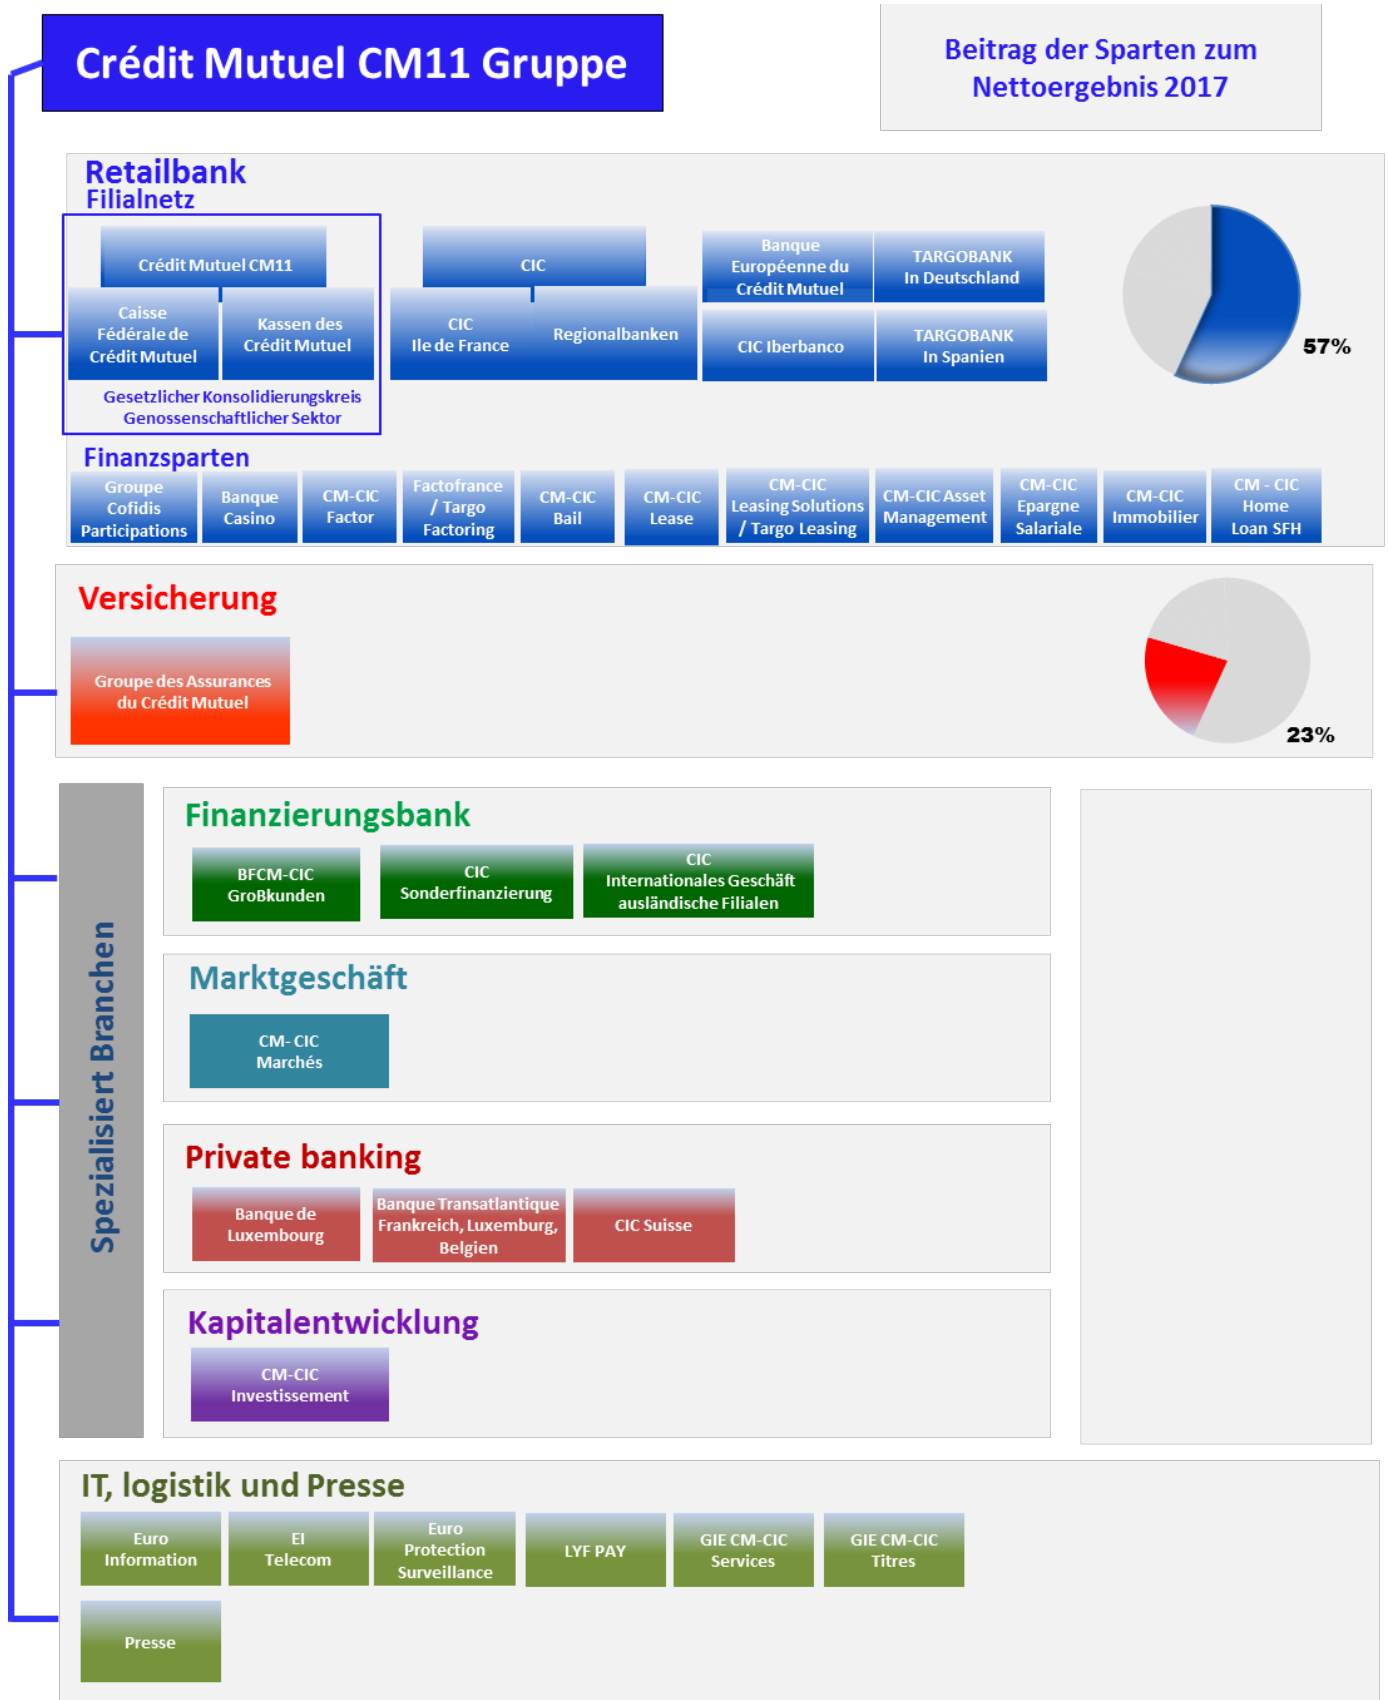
Crédit Mutuel CM11 Gruppe

Beitrag der Sparten zum Nettoergebnis 2017

Retailbank
Filialnetz

Crédit Mutuel CM11

Caisse Fédérale de Crédit Mutuel

Kassen des Crédit Mutuel

Gesetzlicher Konsolidierungskreis Genossenschaftlicher Sektor

CIC

CIC Ile de France

Regionalbanken

Banque Européenne du Crédit Mutuel

TARGOBANK In Deutschland

CIC Iberbanco

TARGOBANK In Spanien

57%

Finanzsparten

Groupe Cofidis Participations

Banque Casino

CM-CIC Factor

Factofrance / Targo Factoring

CM-CIC Bail

CM-CIC Lease

CM-CIC Leasing Solutions / Targo Leasing

CM-CIC Asset Management

CM-CIC Epargne Salariale

CM-CIC Immobilier

CM - CIC Home Loan SFH

Versicherung

Groupe des Assurances du Crédit Mutuel

23%

Spezialisiert Branchen

Finanzierungsbank

BFCM-CIC Großkunden

CIC Sonderfinanzierung

CIC Internationales Geschäft ausländische Filialen

Marktgeschäft

CM-CIC Marchés

Private banking

Banque de Luxembourg

Banque Transatlantique Frankreich, Luxemburg, Belgien

CIC Suisse

Kapitalentwicklung

CM-CIC Investissement

IT, logistik und Presse

Euro Information

EI Telecom

Euro Protection Surveillance

LYF PAY

GIE CM-CIC Services

GIE CM-CIC Titres

Presse